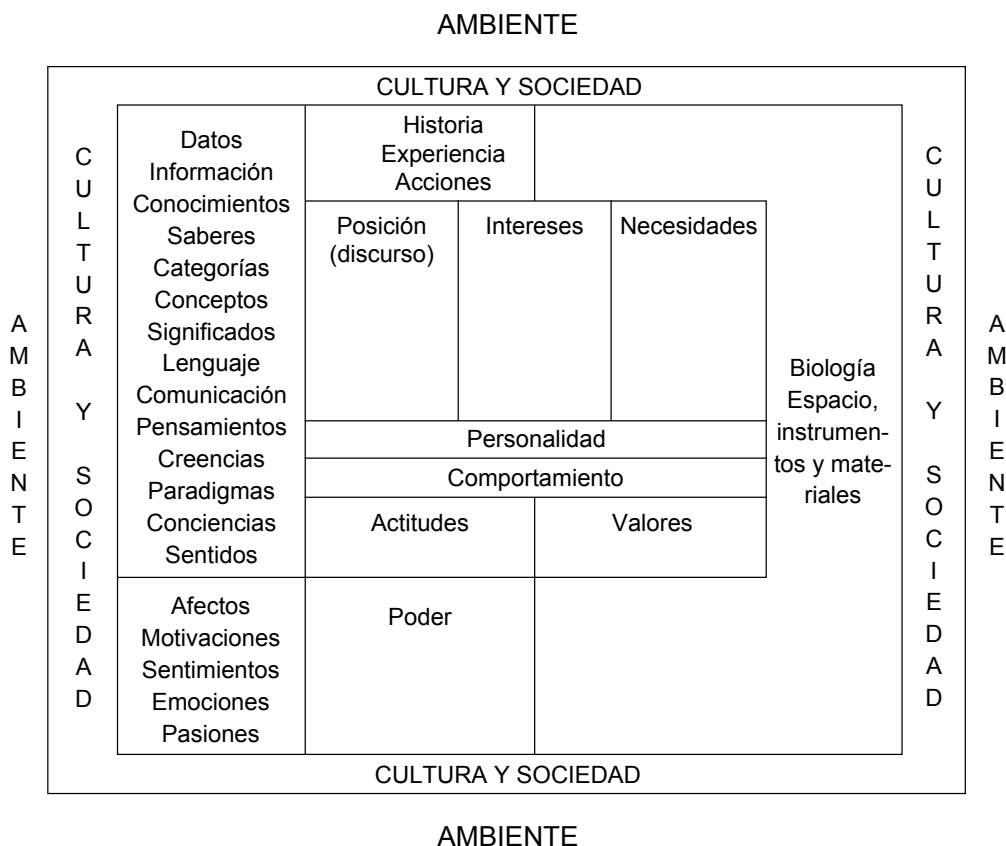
AMBIENTE

CULTURA Y SOCIEDAD

AMBIENTE

CULTURA Y SOCIEDAD

Datos
Información
Conocimientos
Saberes
Categorías
Conceptos
Significados
Lenguaje
Comunicación
Pensamientos
Creencias
Paradigmas
Conciencias
Sentidos

Historia
Experiencia
Acciones

Posición (discurso)

Intereses

Necesidades

Personalidad

Comportamiento

Actitudes

Valores

Biología
Espacio, instrumentos y materiales

Afectos
Motivaciones
Sentimientos
Emociones
Pasiones

Poder

CULTURA Y SOCIEDAD

AMBIENTE

CULTURA Y SOCIEDAD

AMBIENTE